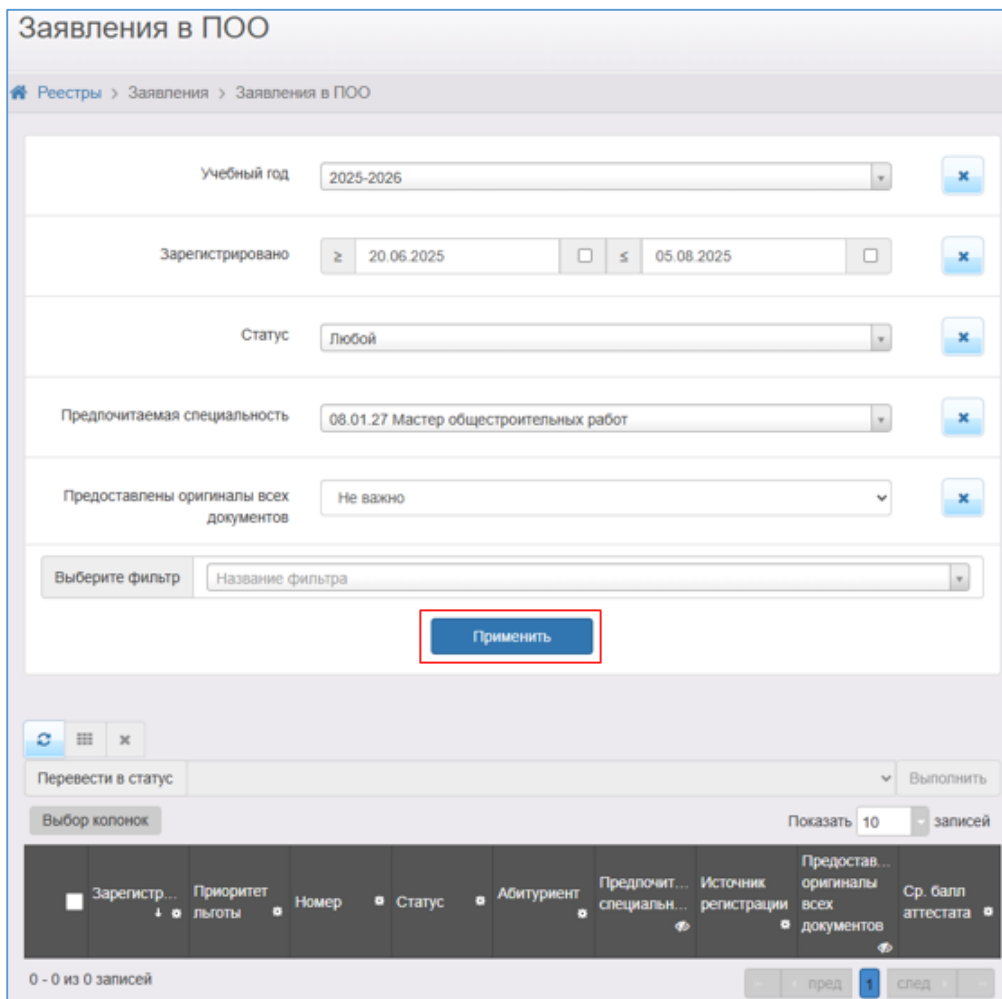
Заявления в ПОО

Реестры › Заявления › Заявления в ПОО

Учебный год 2025-2026

Зарегистрировано ≥ 20.06.2025 ≤ 05.08.2025

Статус Любой

Предпочитаемая специальность 08.01.27 Мастер общестроительных работ

Предоставлены оригиналы всех документов Не важно

Выберите фильтр Название фильтра

Применить

Перевести в статус Выполнить

Выбор колонок

Показать 10 записей

| | Зарегистр... | Приоритет льготы | Номер | Статус | Абитуриент | Предпочит... специальн... | Источник регистрации | Предостав... оригиналы всех документов | Ср. балл аттестата |
|---|---|---|---|---|---|---|---|---|---|

0 - 0 из 0 записей

пред 1 след